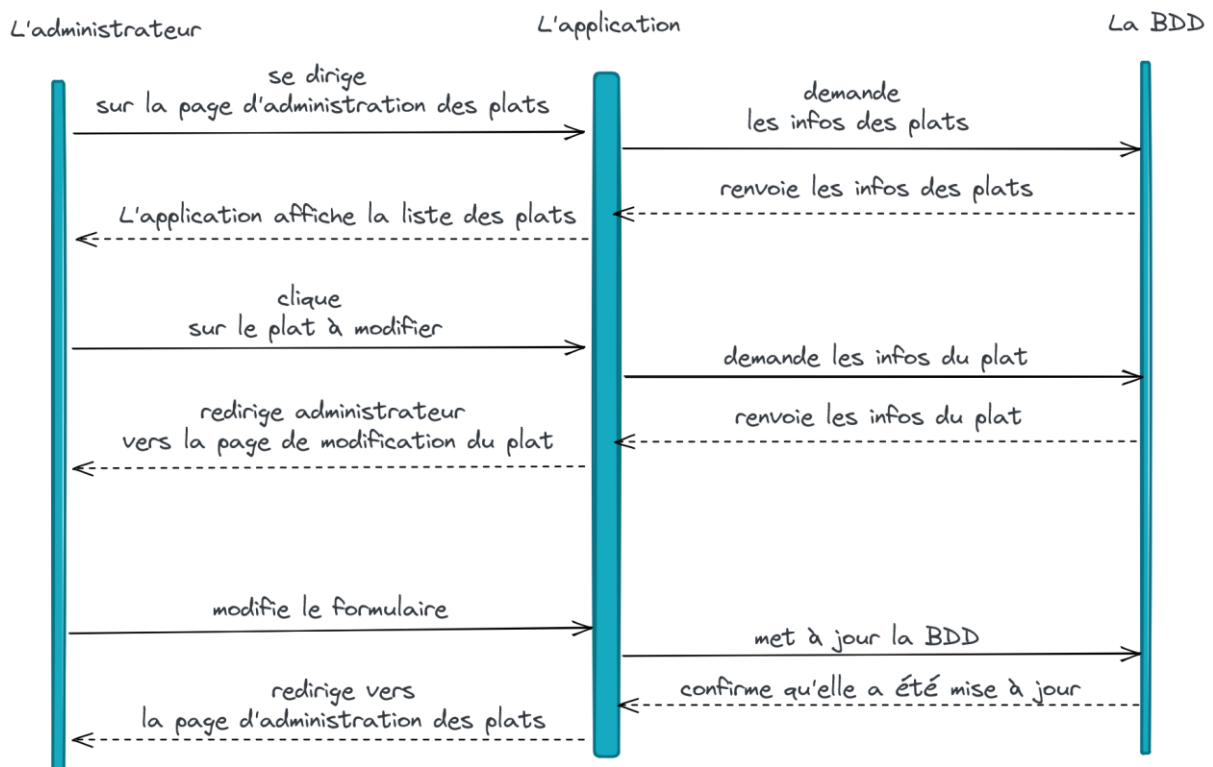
L'administrateur

L'application

La BDD

se dirige sur la page d'administration des plats

demande les infos des plats

renvoie les infos des plats

L'application affiche la liste des plats

clique sur le plat à modifier

demande les infos du plat

renvoie les infos du plat

redirige administrateur vers la page de modification du plat

modifie le formulaire

met à jour la BDD

confirme qu'elle a été mise à jour

redirige vers la page d'administration des plats